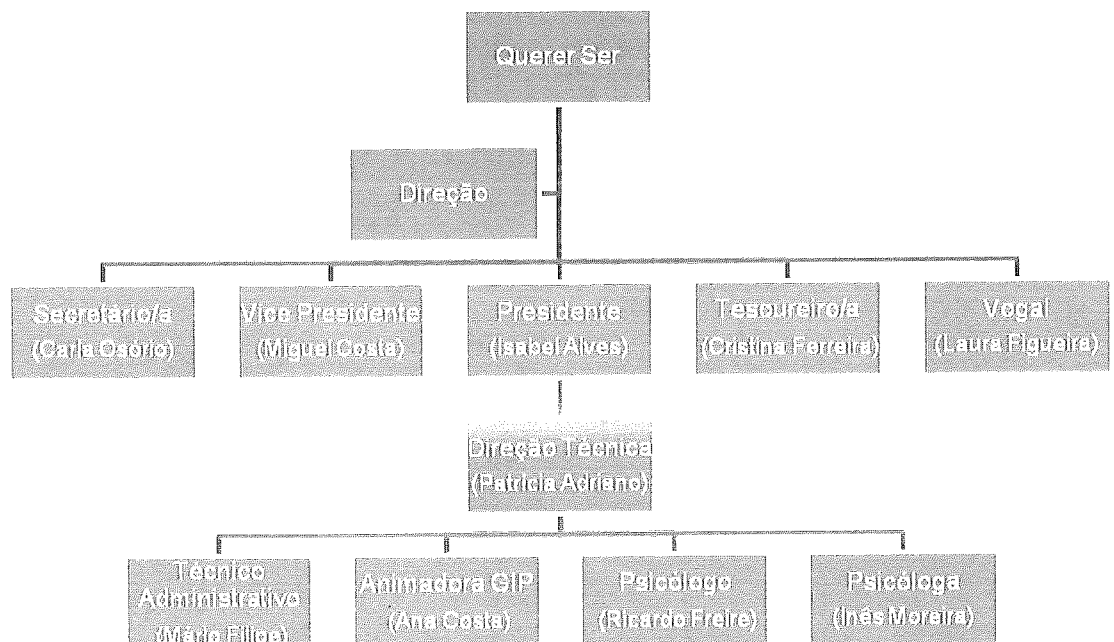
Querer Ser

Direção

Secretário/a
(Carla Osório)

Vice Presidente
(Miguel Costa)

Presidente
(Isabel Alves)

Tesoureiro/a
(Cristina Ferreira)

Vogal
(Laura Figueira)

Direção Técnica
(Patrícia Adriano)

Técnico Administrativo
(Mário Filipe)

Animadora GIP
(Ana Costa)

Psicólogo
(Ricardo Freire)

Psicóloga
(Inês Moreira)